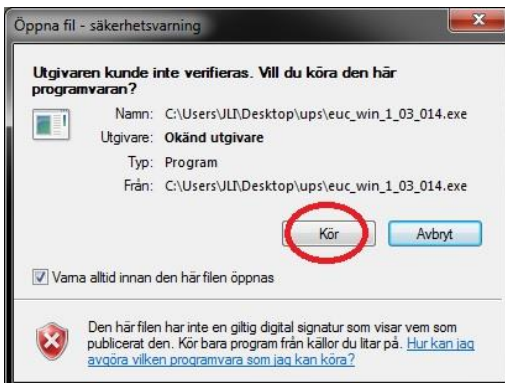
Öppna fil - säkerhetsvarning

Utgivaren kunde inte verifieras. Vill du köra den här programvaran?

Namn: C:\Users\JLI\Desktop\ups\euc_win_1_03_014.exe
Utgivare: Okänd utgivare
Typ: Program
Från: C:\Users\JLI\Desktop\ups\euc_win_1_03_014.exe

Kör
Avbryt

Varna alltid innan den här filen öppnas

Den här filen har inte en giltig digital signatur som visar vem som publicerat den. Kör bara program från källor du litar på. Hur kan jag avgöra vilken programvara som jag kan köra?